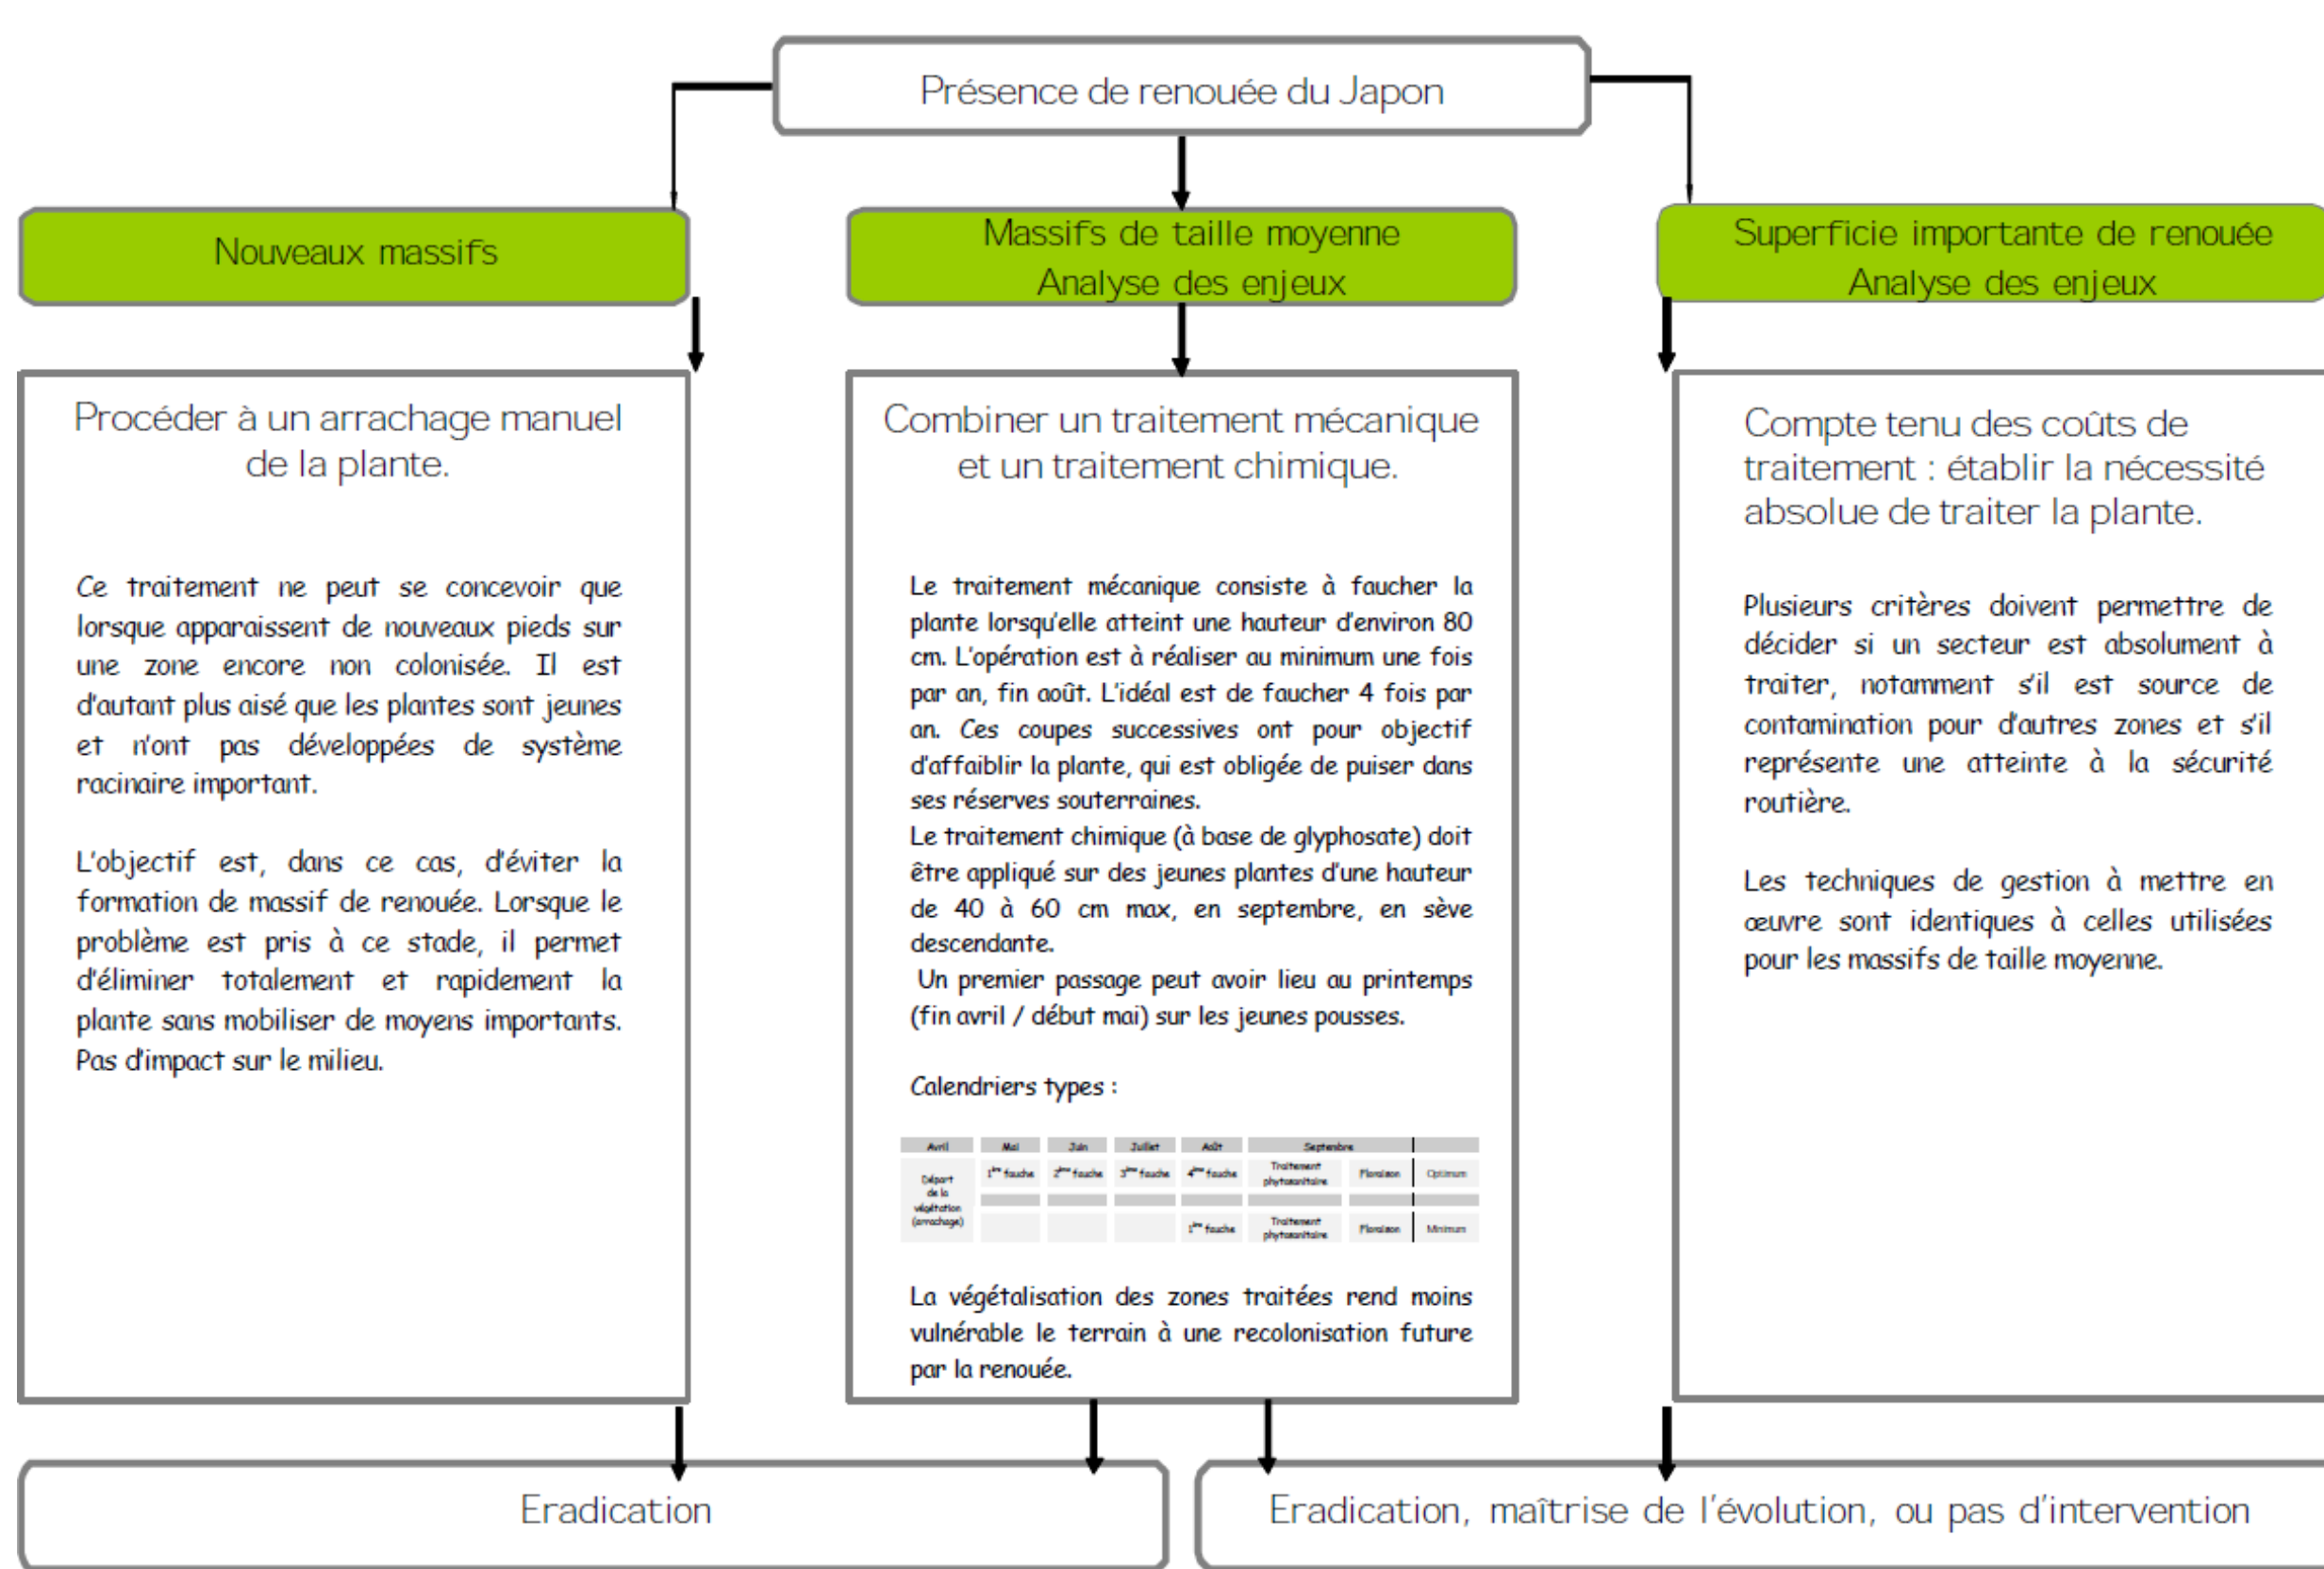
Présence de renouée du Japon

Nouveaux massifs

Massifs de taille moyenne
Analyse des enjeux

Superficie importante de renouée
Analyse des enjeux

Procéder à un arrachage manuel de la plante.

Ce traitement ne peut se concevoir que lorsque apparaissent de nouveaux pieds sur une zone encore non colonisée. Il est d'autant plus aisé que les plantes sont jeunes et n'ont pas développées de système racinaire important.

L'objectif est, dans ce cas, d'éviter la formation de massif de renouée. Lorsque le problème est pris à ce stade, il permet d'éliminer totalement et rapidement la plante sans mobiliser de moyens importants. Pas d'impact sur le milieu.

Combiner un traitement mécanique et un traitement chimique.

Le traitement mécanique consiste à faucher la plante lorsqu'elle atteint une hauteur d'environ 80 cm. L'opération est à réaliser au minimum une fois par an, fin août. L'idéal est de faucher 4 fois par an. Ces coupes successives ont pour objectif d'affaiblir la plante, qui est obligée de puiser dans ses réserves souterraines.
Le traitement chimique (à base de glyphosate) doit être appliqué sur des jeunes plantes d'une hauteur de 40 à 60 cm max, en septembre, en sève descendante.
Un premier passage peut avoir lieu au printemps (fin avril / début mai) sur les jeunes pousses.

Calendriers types :

| Avril | Mai | Juin | Juillet | Août | Septembre | | |
|---|---|---|---|---|---|---|---|
| Départ de la végétation (arrachage) | 1ère fauche | 2ème fauche | 3ème fauche | 4ème fauche | Traitement phytosanitaire | Floraison | Optimum |
| | | | | 1ère fauche | Traitement phytosanitaire | Floraison | Minimum |

La végétalisation des zones traitées rend moins vulnérable le terrain à une recolonisation future par la renouée.

Compte tenu des coûts de traitement : établir la nécessité absolue de traiter la plante.

Plusieurs critères doivent permettre de décider si un secteur est absolument à traiter, notamment s'il est source de contamination pour d'autres zones et s'il représente une atteinte à la sécurité routière.

Les techniques de gestion à mettre en œuvre sont identiques à celles utilisées pour les massifs de taille moyenne.

Eradication

Eradication, maîtrise de l'évolution, ou pas d'intervention